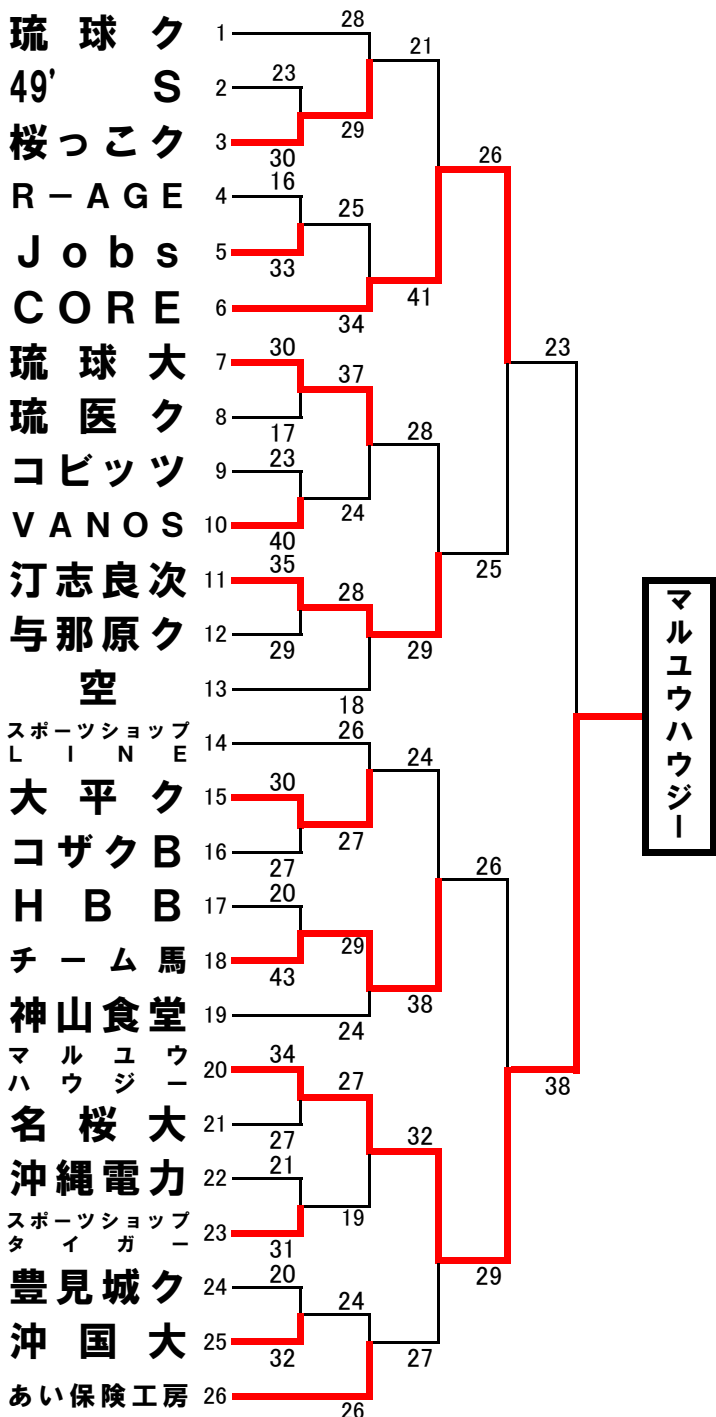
| No. | チーム |
|---|---|
| 1 | 琉球ク |
| 2 | 49' S |
| 3 | 桜っこク |
| 4 | R－AGE |
| 5 | Jobs |
| 6 | CORE |
| 7 | 琉球大 |
| 8 | 琉医ク |
| 9 | コビッツ |
| 10 | VANOS |
| 11 | 汀志良次 |
| 12 | 与那原ク |
| 13 | 空 |
| 14 | スポーツショップ LINE |
| 15 | 大平ク |
| 16 | コザクB |
| 17 | HBB |
| 18 | チーム馬 |
| 19 | 神山食堂 |
| 20 | マルユウハウジー |
| 21 | 名桜大 |
| 22 | 沖縄電力 |
| 23 | スポーツショップタイガー |
| 24 | 豊見城ク |
| 25 | 沖国大 |
| 26 | あい保険工房 |

28 23 29 30 21 16 25 33 41 34 26 30 37 17 28 23 24 40 25 35 28 29 29 18 23 26 24 30 27 27 26 20 29 43 38 24 34 27 27 32 21 19 31 38 29 20 24 32 27 26

マルユウハウジー